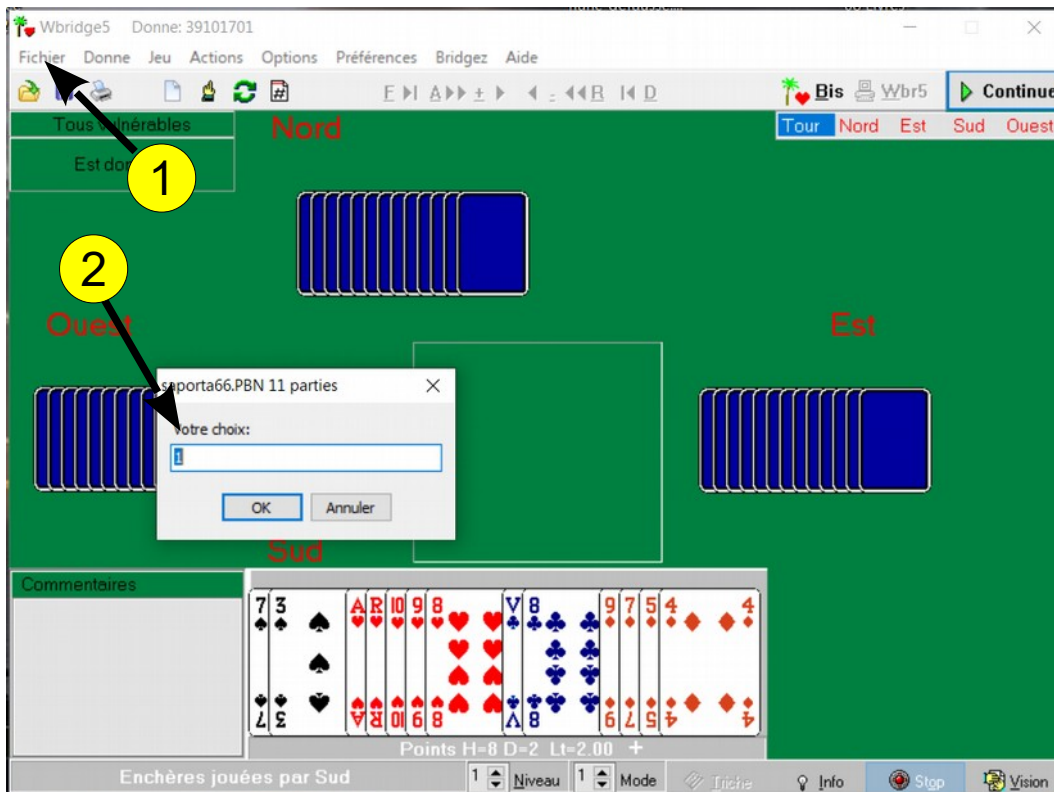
Wbridge5 Donne: 39101701

Fichier Donne Jeu Actions Options Préférences Bridgez Aide

E ▶| A ▶▶ ± ▶ ◀ ± ◀◀ B |◀ D

Bis Wbr5 Continuer

Tous vulnérables

Est do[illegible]

1

Nord

Tour Nord Est Sud Ouest

2

Ouest

Est

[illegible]porta66.PBN 11 parties

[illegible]otre choix:

1

OK Annuler

Sud

Commentaires

7 3 A R 10 9 8 V 8 9 7 5 4

Points H=8 D=2 Lt=2.00 +

Enchères jouées par Sud

1 Niveau 1 Mode Triche Info Stop Vision